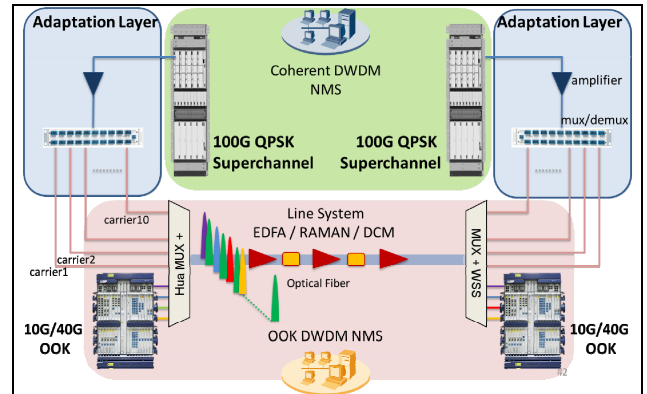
Adaptation Layer

Coherent DWDM NMS

Adaptation Layer

amplifier

mux/demux

100G QPSK Superchannel

100G QPSK Superchannel

Line System EDFA / RAMAN / DCM

carrier10

carrier2

carrier1

Hua MUX +

MUX + WSS

Optical Fiber

10G/40G OOK

OOK DWDM NMS

10G/40G OOK